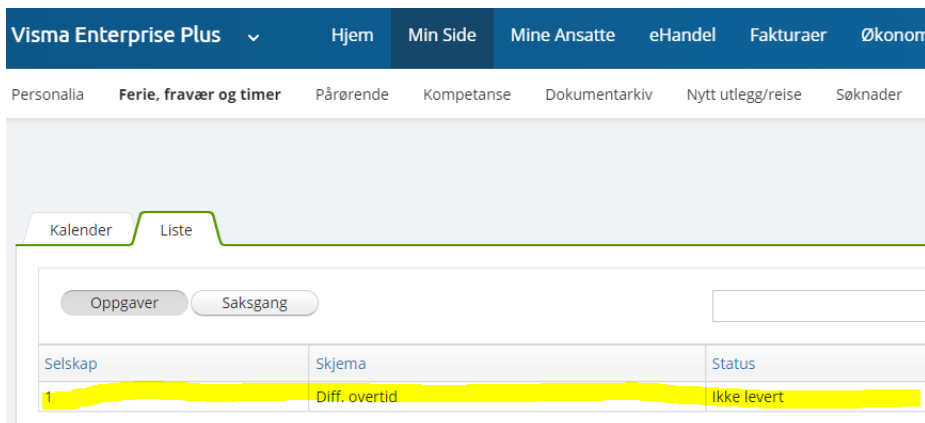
Visma Enterprise Plus ⌄ Hjem Min Side Mine Ansatte eHandel Fakturaer Økonom

Personalia Ferie, fravær og timer Pårørende Kompetanse Dokumentarkiv Nytt utlegg/reise Søknader

Kalender Liste

Oppgaver Saksgang

| Selskap | Skjema | Status |
|---|---|---|
| 1 | Diff. overtid | Ikke levert |